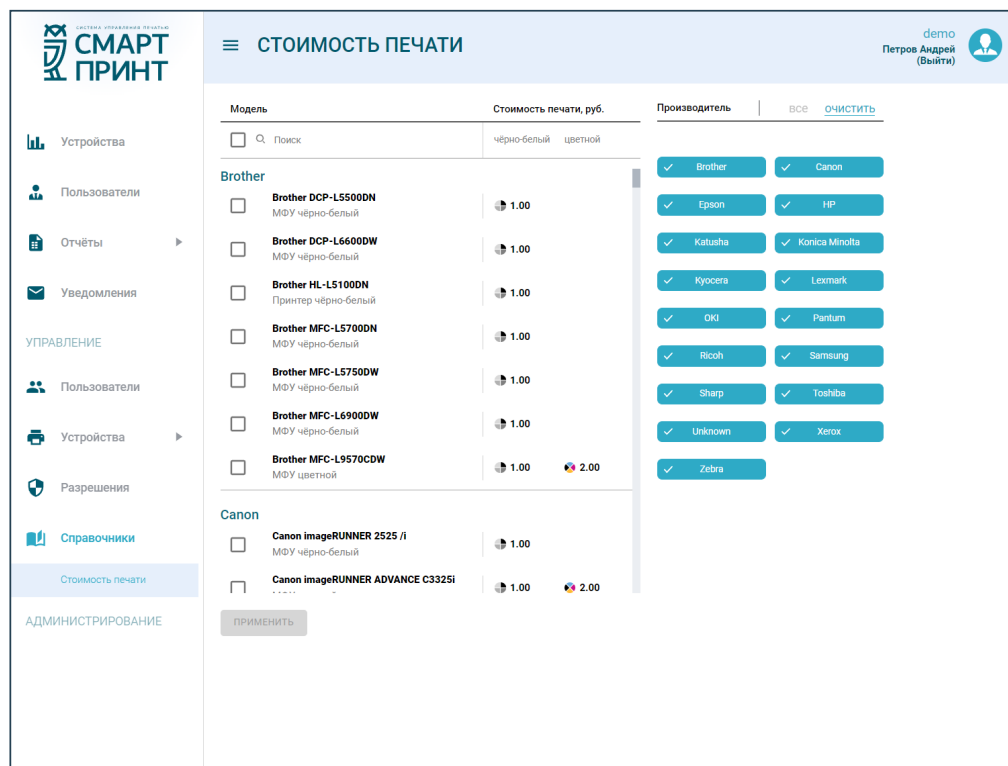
СИСТЕМА УПРАВЛЕНИЯ ПЕЧАТЬЮ
СМАРТ ПРИНТ

СТОИМОСТЬ ПЕЧАТИ

demo
Петров Андрей
(Выйти)

Устройства
Пользователи
Отчёты
Уведомления
УПРАВЛЕНИЕ
Пользователи
Устройства
Разрешения
Справочники
Стоимость печати
АДМИНИСТРИРОВАНИЕ

Модель
Стоимость печати, руб.
Поиск
чёрно-белый цветной

Brother
Brother DCP-L5500DN
МФУ чёрно-белый
1.00
Brother DCP-L6600DW
МФУ чёрно-белый
1.00
Brother HL-L5100DN
Принтер чёрно-белый
1.00
Brother MFC-L5700DN
МФУ чёрно-белый
1.00
Brother MFC-L5750DW
МФУ чёрно-белый
1.00
Brother MFC-L6900DW
МФУ чёрно-белый
1.00
Brother MFC-L9570CDW
МФУ цветной
1.00 2.00

Canon
Canon imageRUNNER 2525 /i
МФУ чёрно-белый
1.00
Canon imageRUNNER ADVANCE C3325i
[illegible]
1.00 2.00

ПРИМЕНИТЬ

Производитель
все очистить

Brother
Canon
Epson
HP
Katusha
Konica Minolta
Kyocera
Lexmark
OKI
Pantum
Ricoh
Samsung
Sharp
Toshiba
Unknown
Xerox
Zebra